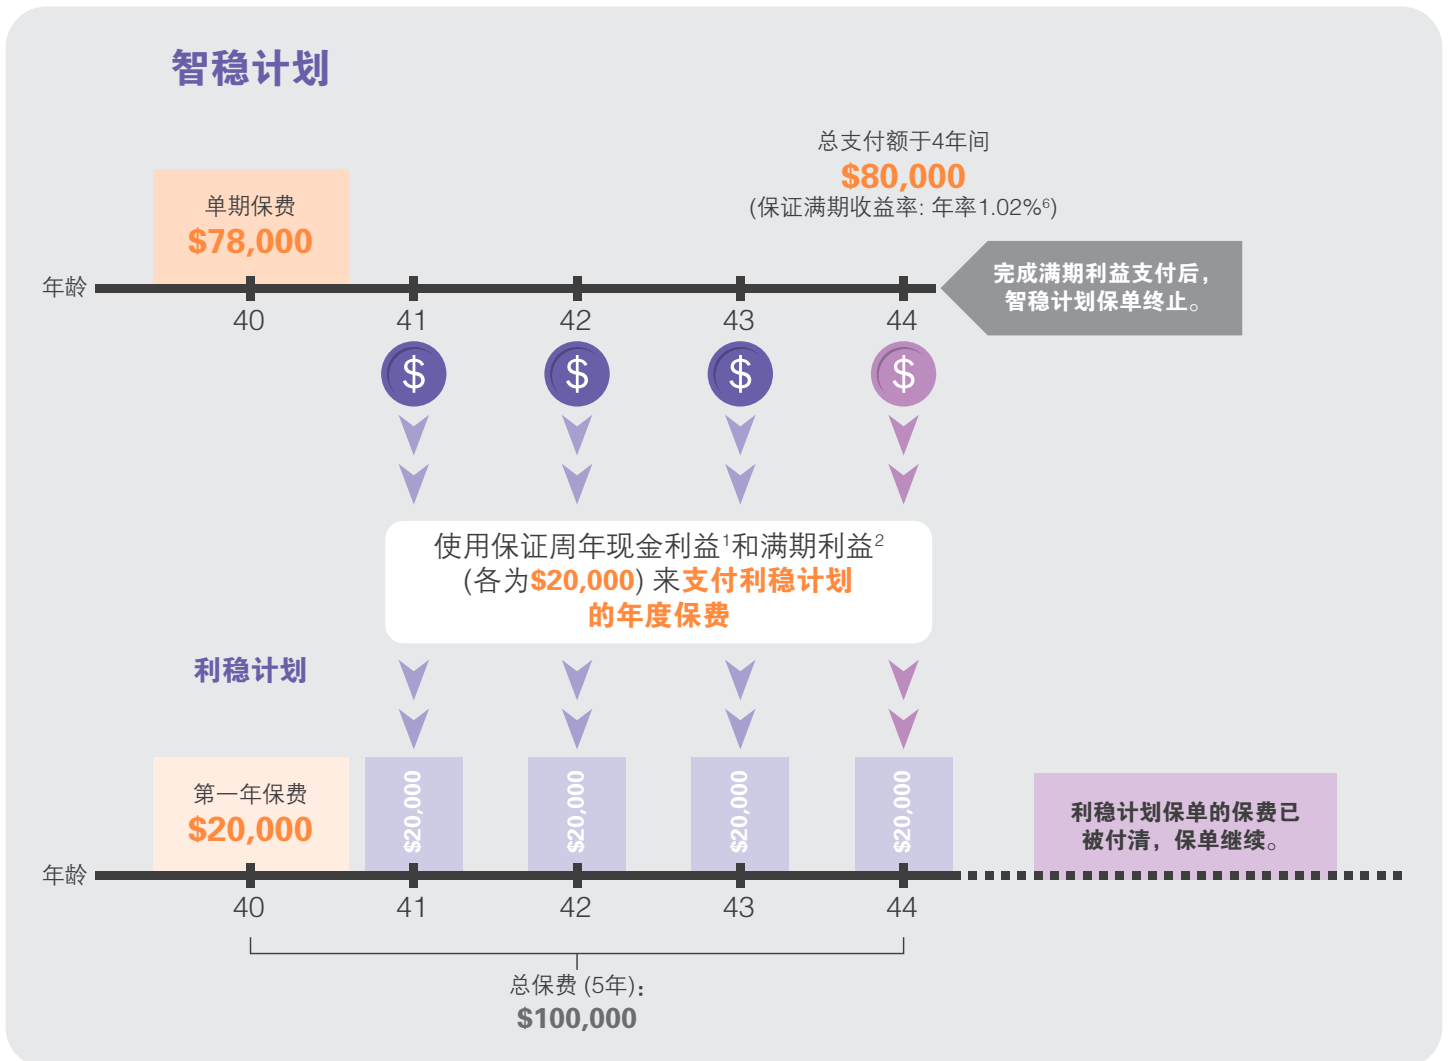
智稳计划

总支付额于4年间
$80,000
(保证满期收益率: 年率1.02%$^6$)

单期保费
$78,000

年龄
40 41 42 43 44

完成满期利益支付后，智稳计划保单终止。

$ $ $ $

使用保证周年现金利益$^1$和满期利益$^2$ (各为$20,000) 来支付利稳计划的年度保费

利稳计划

第一年保费
$20,000

$20,000 $20,000 $20,000 $20,000

利稳计划保单的保费已被付清，保单继续。

年龄
40 41 42 43 44

总保费 (5年):
$100,000